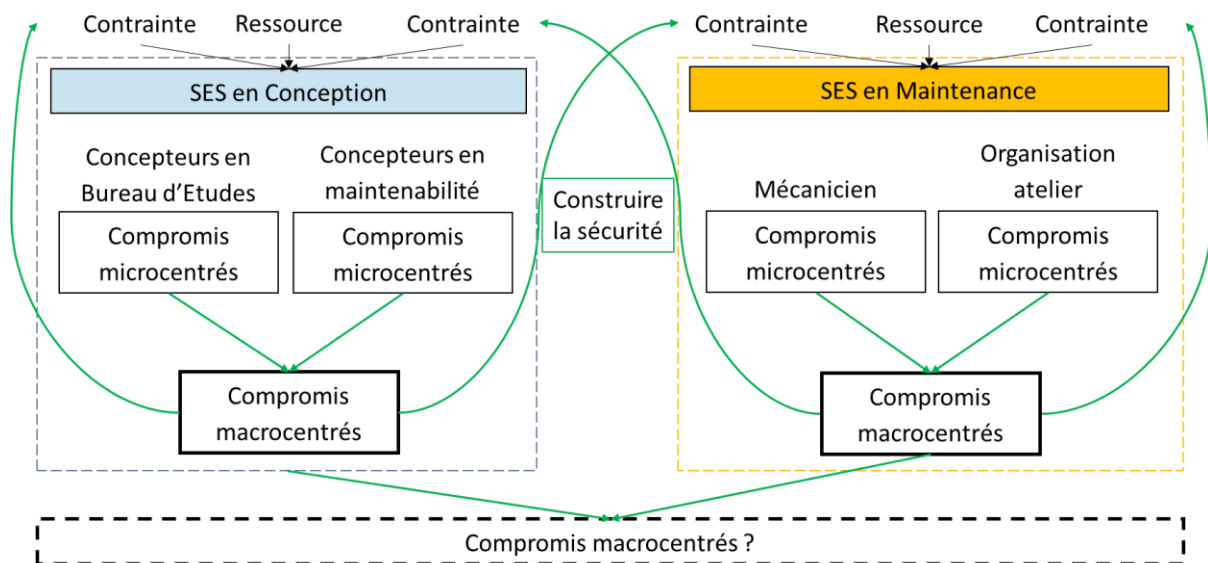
Contrainte Ressource Contrainte

SES en Conception

Concepteurs en Bureau d'Etudes

Concepteurs en maintenabilité

Compromis microcentrés

Compromis microcentrés

Compromis macrocentrés

Construire la sécurité

Contrainte Ressource Contrainte

SES en Maintenance

Mécanicien

Organisation atelier

Compromis microcentrés

Compromis microcentrés

Compromis macrocentrés

Compromis macrocentrés ?